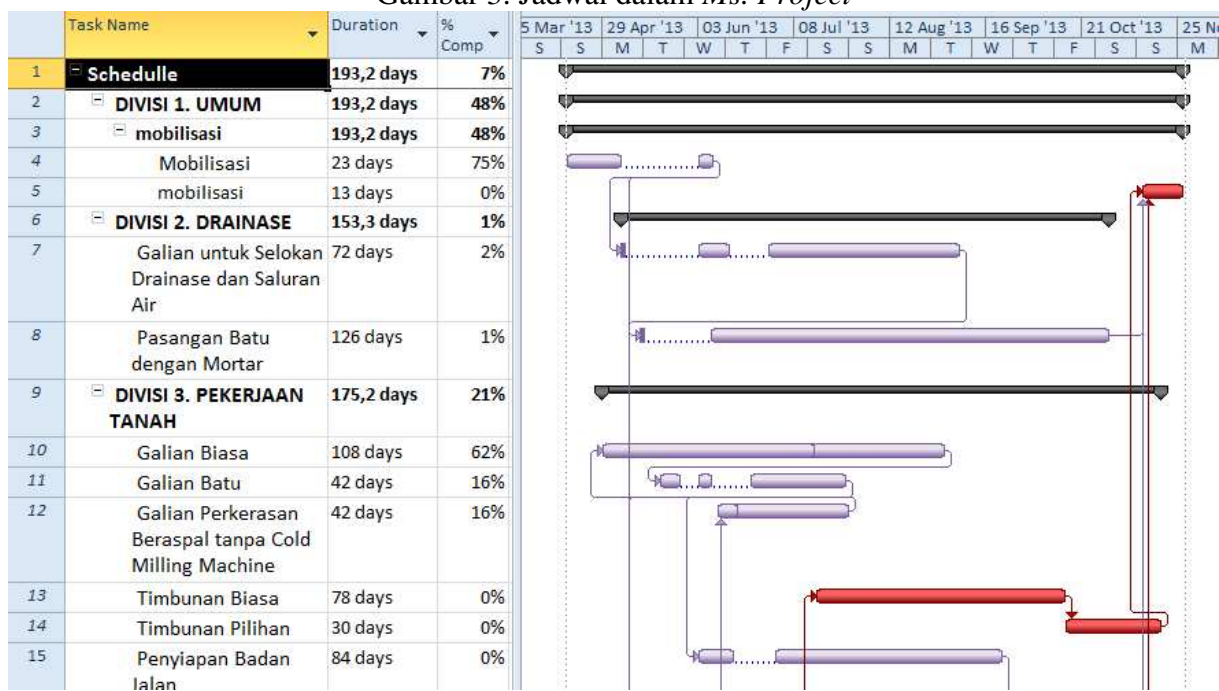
Gambar 3. Jadwal dalam *Ms. Project*

| | Task Name | Duration | % Comp |
|---|---|---|---|
| 1 | Schedulle | 193,2 days | 7% |
| 2 | DIVISI 1. UMUM | 193,2 days | 48% |
| 3 | mobilisasi | 193,2 days | 48% |
| 4 | Mobilisasi | 23 days | 75% |
| 5 | mobilisasi | 13 days | 0% |
| 6 | DIVISI 2. DRAINASE | 153,3 days | 1% |
| 7 | Galian untuk Selokan Drainase dan Saluran Air | 72 days | 2% |
| 8 | Pasangan Batu dengan Mortar | 126 days | 1% |
| 9 | DIVISI 3. PEKERJAAN TANAH | 175,2 days | 21% |
| 10 | Galian Biasa | 108 days | 62% |
| 11 | Galian Batu | 42 days | 16% |
| 12 | Galian Perkerasan Beraspal tanpa Cold Milling Machine | 42 days | 16% |
| 13 | Timbunan Biasa | 78 days | 0% |
| 14 | Timbunan Pilihan | 30 days | 0% |
| 15 | Penyiapan Badan Jalan | 84 days | 0% |

5 Mar '13 | 29 Apr '13 | 03 Jun '13 | 08 Jul '13 | 12 Aug '13 | 16 Sep '13 | 21 Oct '13 | 25 N
S | S | M | T | W | T | F | S | S | M | T | W | T | F | S | S | M